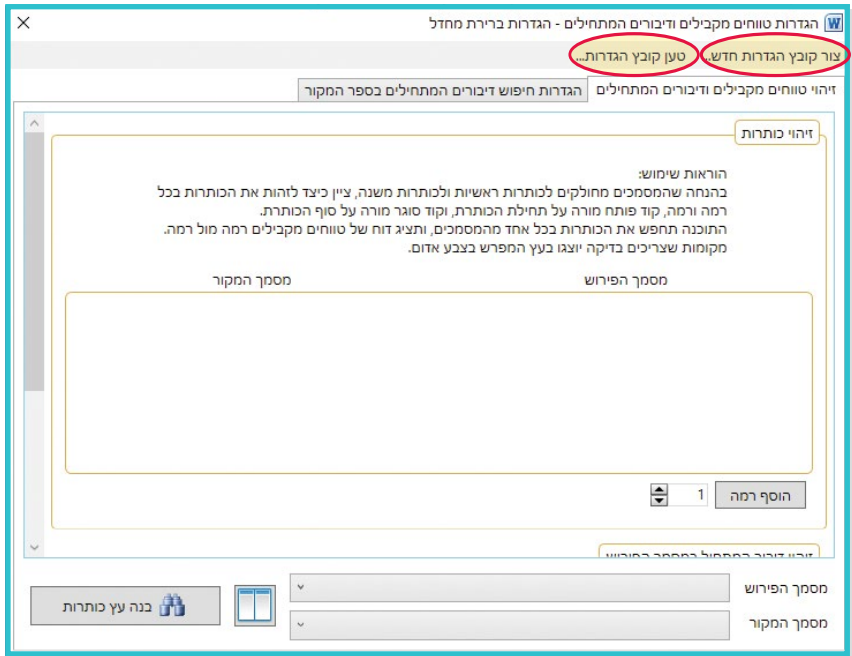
הגדרות טווחים מקבילים ודיבורים המתחילים - הגדרות ברירת מחדל
×

צור קובץ הגדרות חדש... טען קובץ הגדרות...

זיהוי טווחים מקבילים ודיבורים המתחילים | הגדרות חיפוש דיבורים המתחילים בספר המקור

זיהוי כותרות

הוראות שימוש:
בהנחה שהמסמכים מחולקים לכותרות ראשיות ולכותרות משנה, ציין כיצד לזהות את הכותרות בכל רמה ורמה, קוד פותח מורה על תחילת הכותרת, וקוד סוגר מורה על סוף הכותרת.
התוכנה תחפש את הכותרות בכל אחד מהמסמכים, ותציג דוח של טווחים מקבילים רמה מול רמה.
מקומות שצריכים בדיקה יוצגו בעץ המפרש בצבע אדום.

מסמך הפירוש מסמך המקור

הוסף רמה 1

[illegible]

מסמך הפירוש
מסמך המקור
בנה עץ כותרות